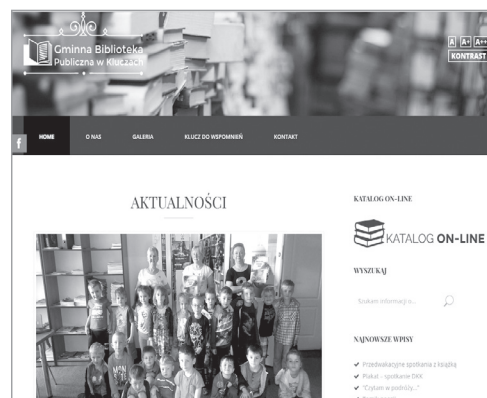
Gminna Biblioteka Publiczna w Kluczach

A A+ A++
KONTRAST

f
HOME
O NAS
GALERIA
KLUCZ DO WSPOMNIEŃ
KONTAKT

AKTUALNOŚCI

KATALOG ON-LINE

KATALOG ON-LINE

WYSZUKAJ

Szukaj informacji o...

NAJNOWSZE WPISY

✔ Przedwakacyjne spotkania z książką
✔ Plakat – spotkanie DKK
✔ "Czytam w podróży..."
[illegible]